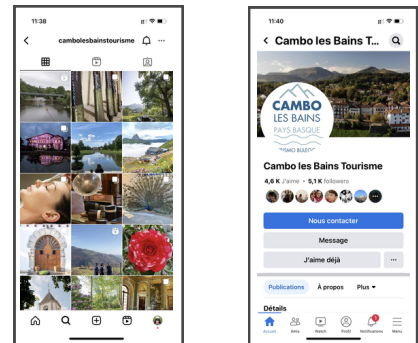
11:38

cambolesbainstourisme

11:40

Cambo les Bains T...

CAMBO
LES BAINS
PAYS BASQUE

Cambo les Bains Tourisme

4,6 K J'aime • 5,1 K followers

Nous contacter

Message

J'aime déjà

...

Publications

À propos

Plus

Détails

Accueil

Amis

Watch

Profil

Notifications

Menu